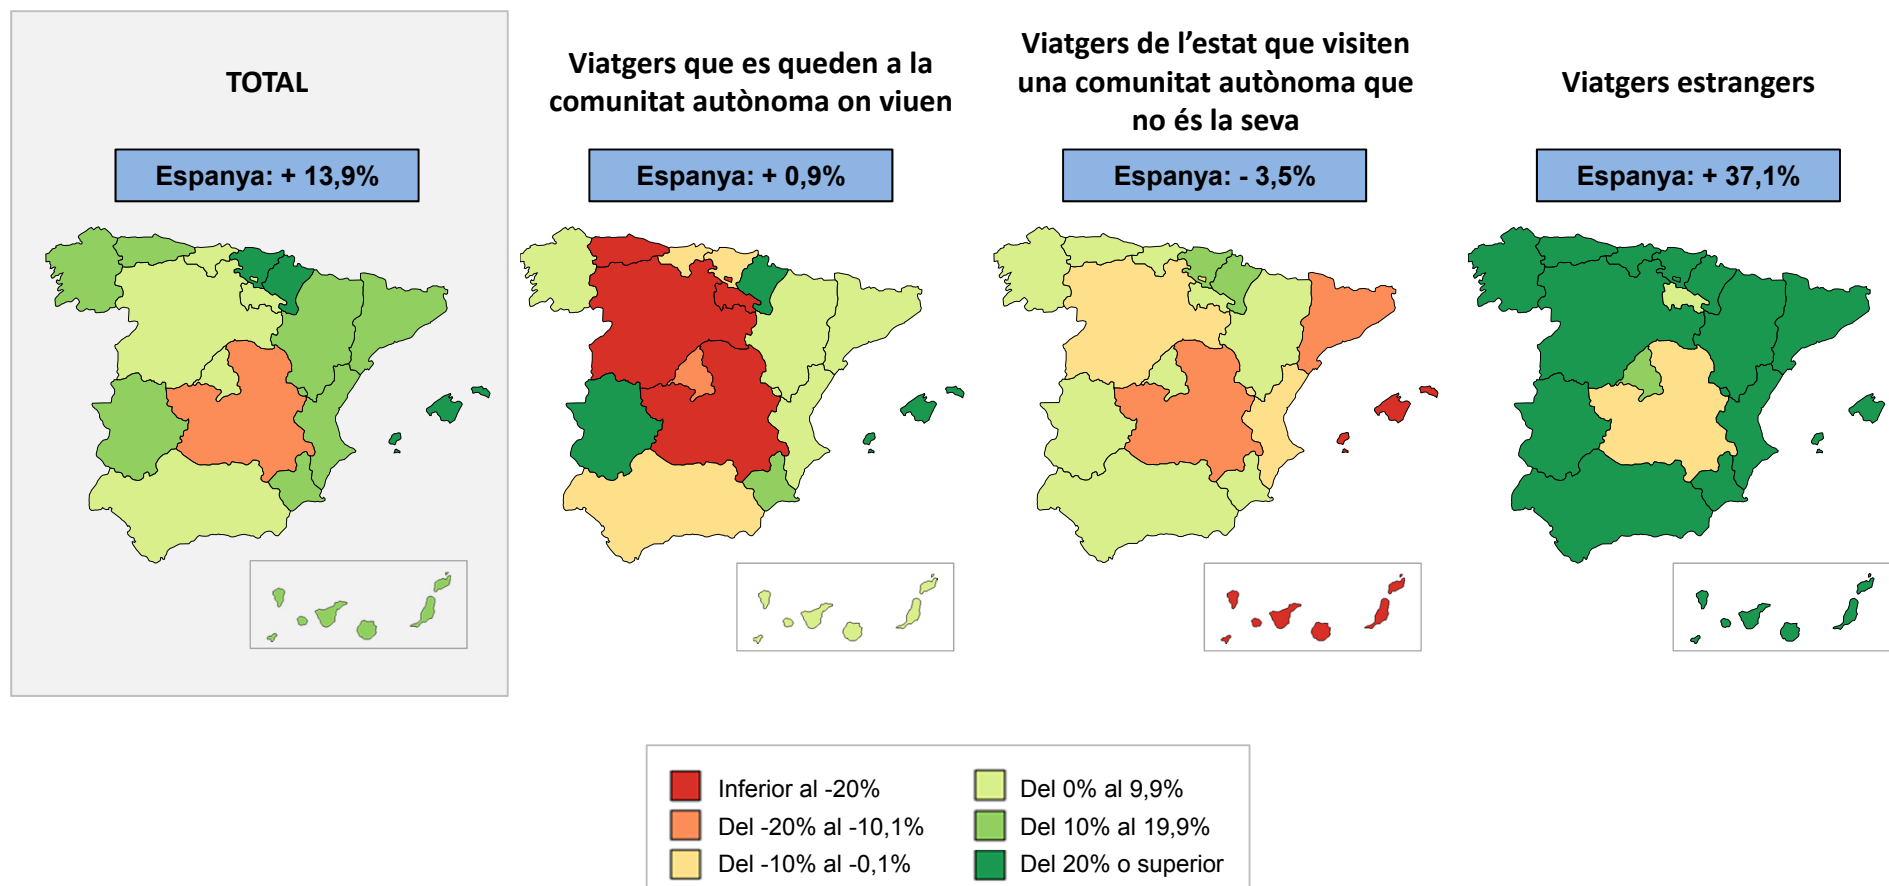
TOTAL

Espanya: + 13,9%

Viatgers que es queden a la comunitat autònoma on viuen

Espanya: + 0,9%

Viatgers de l'estat que visiten una comunitat autònoma que no és la seva

Espanya: - 3,5%

Viatgers estrangers

Espanya: + 37,1%

Inferior al -20%
Del -20% al -10,1%
Del -10% al -0,1%
Del 0% al 9,9%
Del 10% al 19,9%
Del 20% o superior